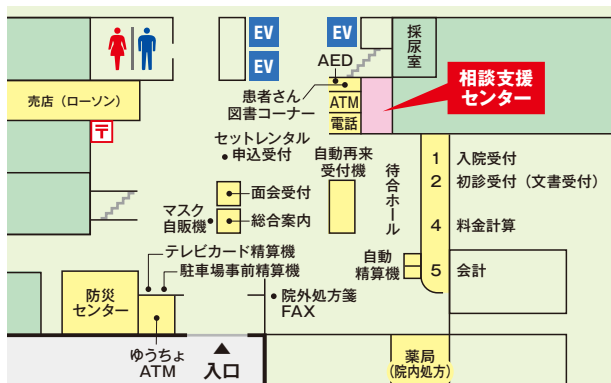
EV
EV
EV
AED
採尿室
相談支援センター
売店（ローソン）
〒
患者さん図書コーナー
ATM
電話
セットレンタル
申込受付
自動再来受付機
待合ホール
1 入院受付
2 初診受付（文書受付）
4 料金計算
5 会計
マスク自販機
面会受付
総合案内
自動精算機
テレビカード精算機
駐車場事前精算機
防災センター
院外処方箋FAX
ゆうちょATM
入口
薬局（院内処方）